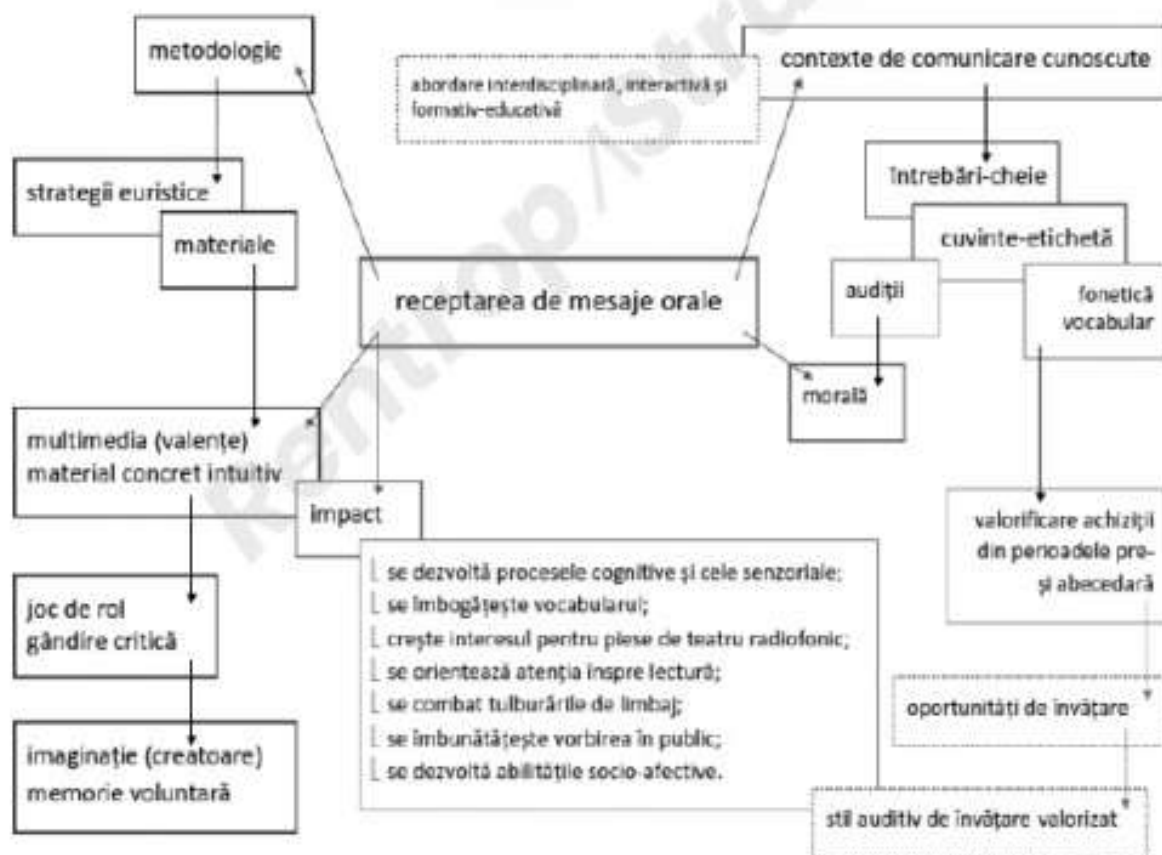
metodologie

abordare interdisciplinară, interactivă și formativ-educativă

contexte de comunicare cunoscute

strategii euristice

materiale

întrebări-cheie

cuvinte-etichetă

audiții

fonetică vocabular

receptarea de mesaje orale

morală

multimedia (valențe) material concret intuitiv

impact

valorificare achiziții din perioadele pre- și abecedară

joc de rol gândire critică

se dezvoltă procesele cognitive și cele senzoriale;
se îmbogățește vocabularul;
crește interesul pentru piese de teatru radiofonic;
se orientează atenția înspre lectură;
se combat tulburările de limbaj;
se îmbunătățește vorbirea în public;
se dezvoltă abilitățile socio-afective.

oportunități de învățare

imaginație (creatoare) memorie voluntară

stil auditiv de învățare valorizat

Rentrop / Straton